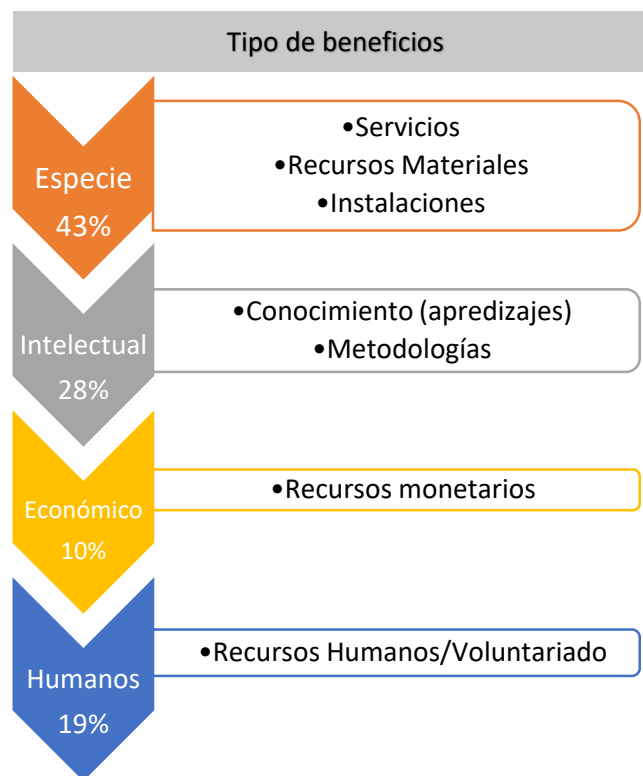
Tipo de beneficios

Especie
43%

•Servicios
•Recursos Materiales
•Instalaciones

Intelectual
28%

•Conocimiento (apredizajes)
•Metodologías

Económico
10%

•Recursos monetarios

Humanos
19%

•Recursos Humanos/Voluntariado